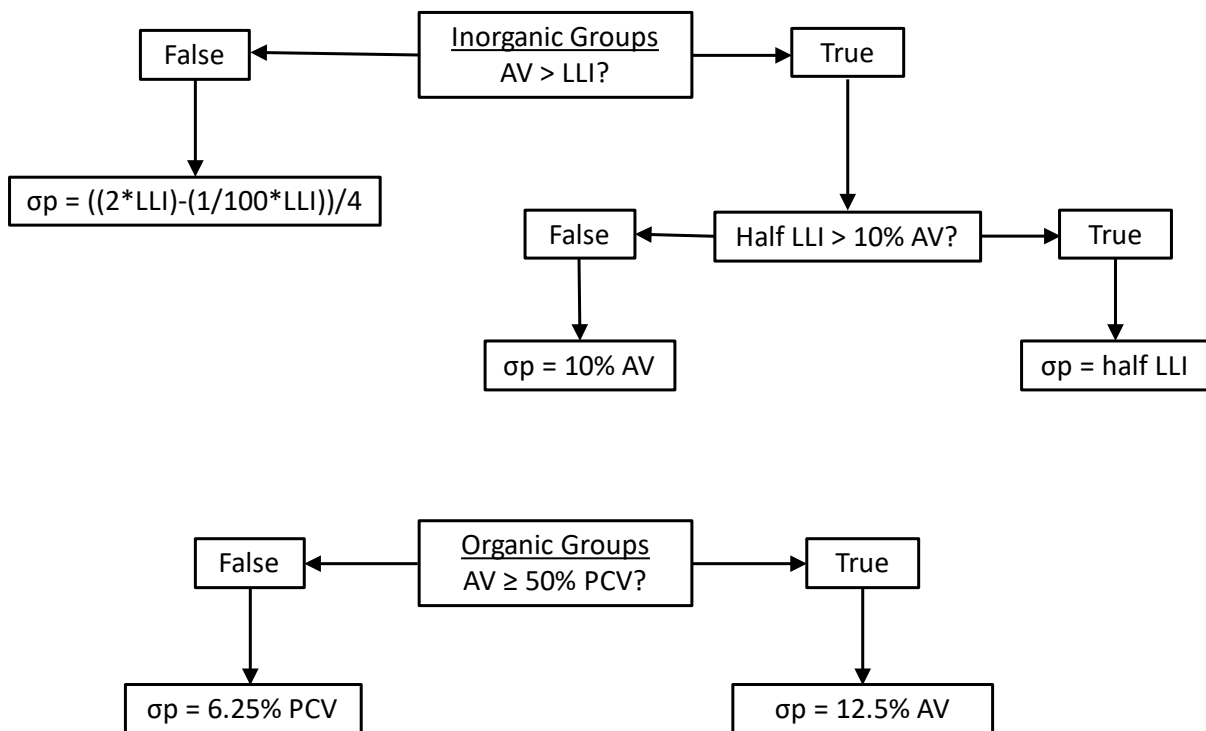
Inorganic Groups
AV > LLI?

False

True

σp = ((2*LLI)-(1/100*LLI))/4

Half LLI > 10% AV?

False

True

σp = 10% AV

σp = half LLI

Organic Groups
AV ≥ 50% PCV?

False

True

σp = 6.25% PCV

σp = 12.5% AV